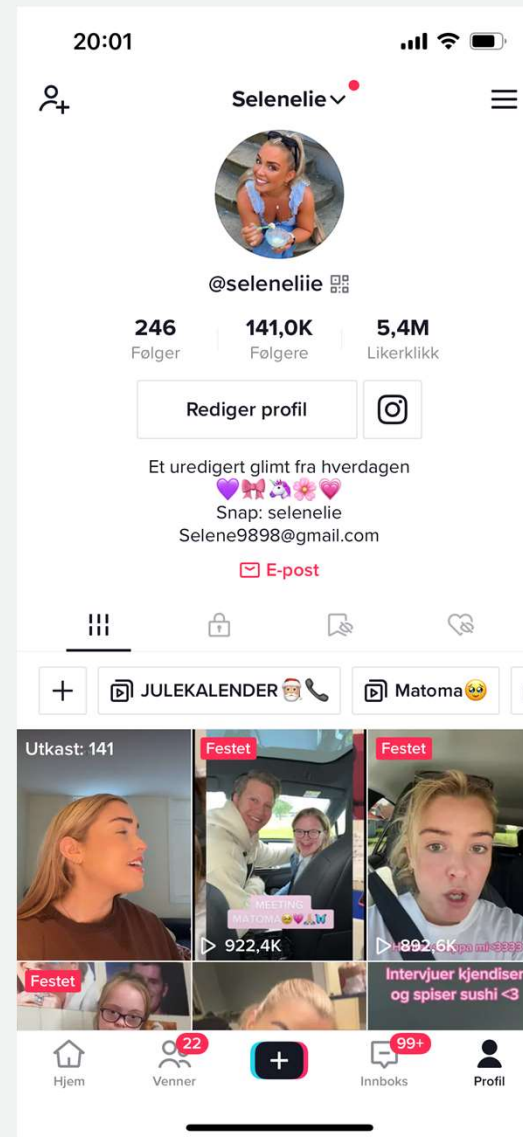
20:01

Selenelie

@seleneliie

| 246 | 141,0K | 5,4M |
|---|---|---|
| Følger | Følgere | Likerklikk |

Rediger profil

Et uredigert glimt fra hverdagen
💜🎀🦄🌸💗
Snap: selenelie
Selene9898@gmail.com

E-post

JULEKALENDER 🎅📞
Matoma🥹

Utkast: 141

Festet
MEETING MATOMA😂💗🙏🏻W
922,4K

Festet
892,6K

Festet

Intervjuer kjendiser og spiser sushi <3

Hjem
22
Venner
99+
Innboks
Profil